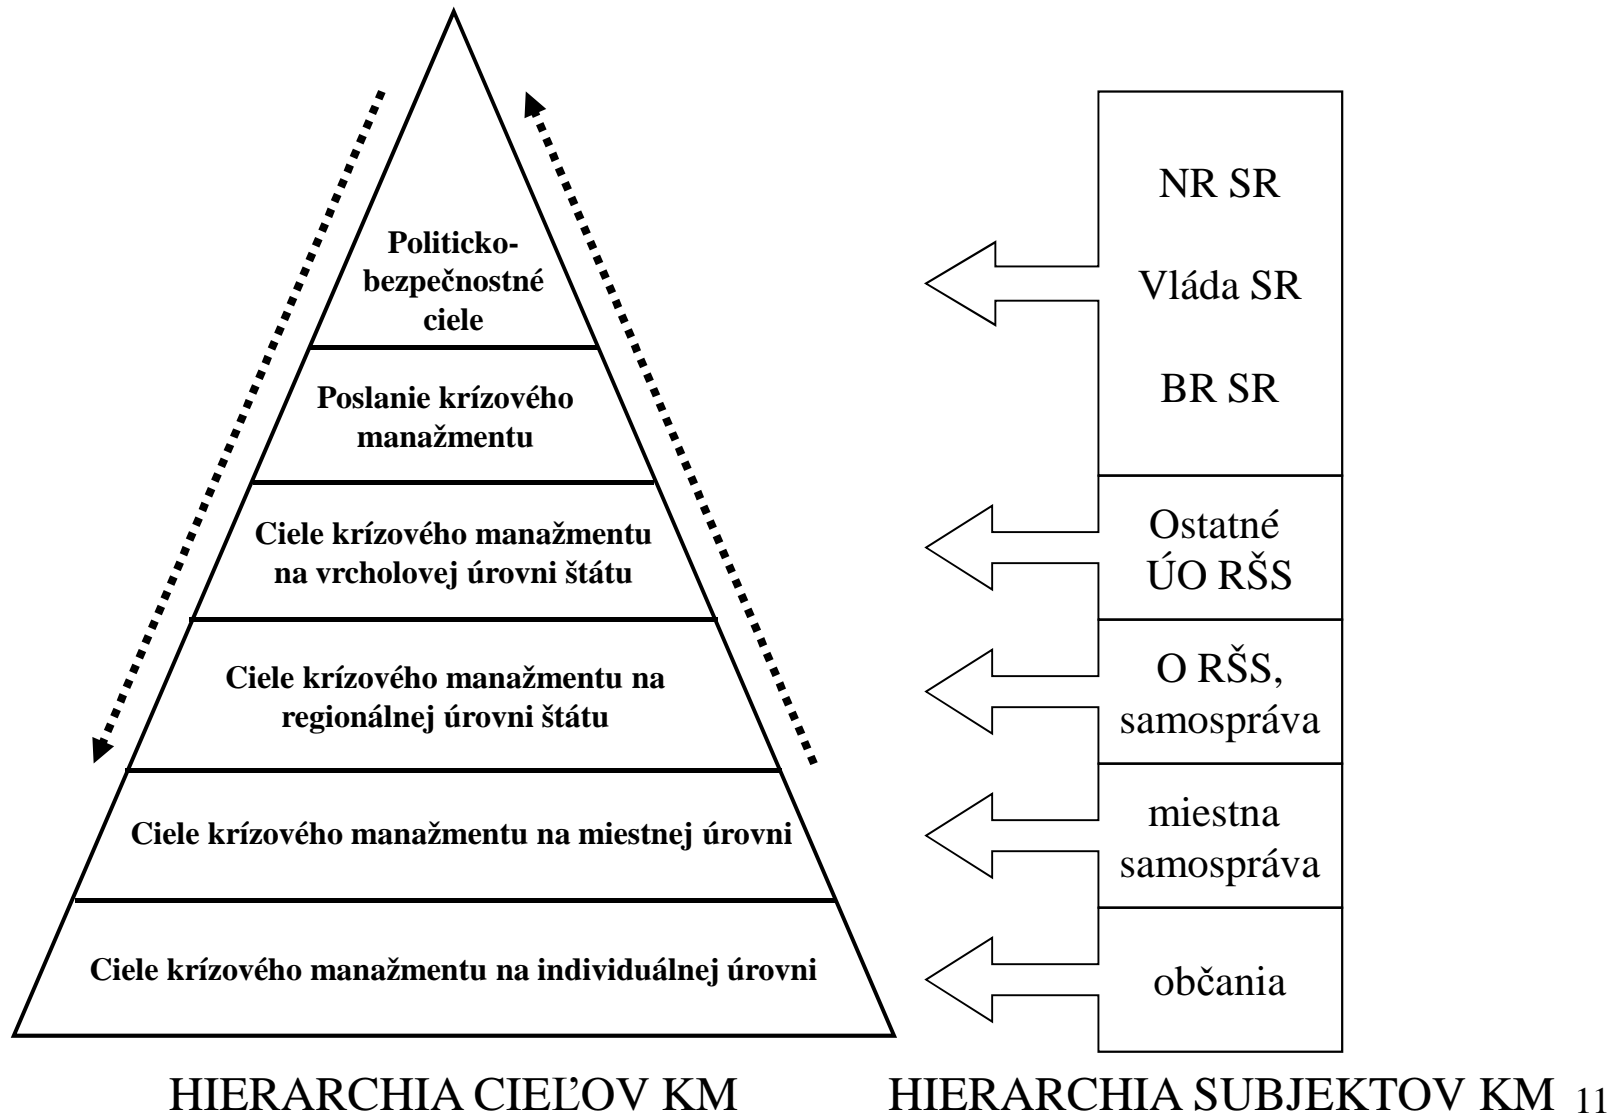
Politicko-bezpečnostné ciele

Poslanie krízového manažmentu

Ciele krízového manažmentu na vrcholovej úrovni štátu

Ciele krízového manažmentu na regionálnej úrovni štátu

Ciele krízového manažmentu na miestnej úrovni

Ciele krízového manažmentu na individuálnej úrovni

NR SR

Vláda SR

BR SR

Ostatné ÚO RŠS

O RŠS, samospráva

miestna samospráva

občania

HIERARCHIA CIEĽOV KM

HIERARCHIA SUBJEKTOV KM

11